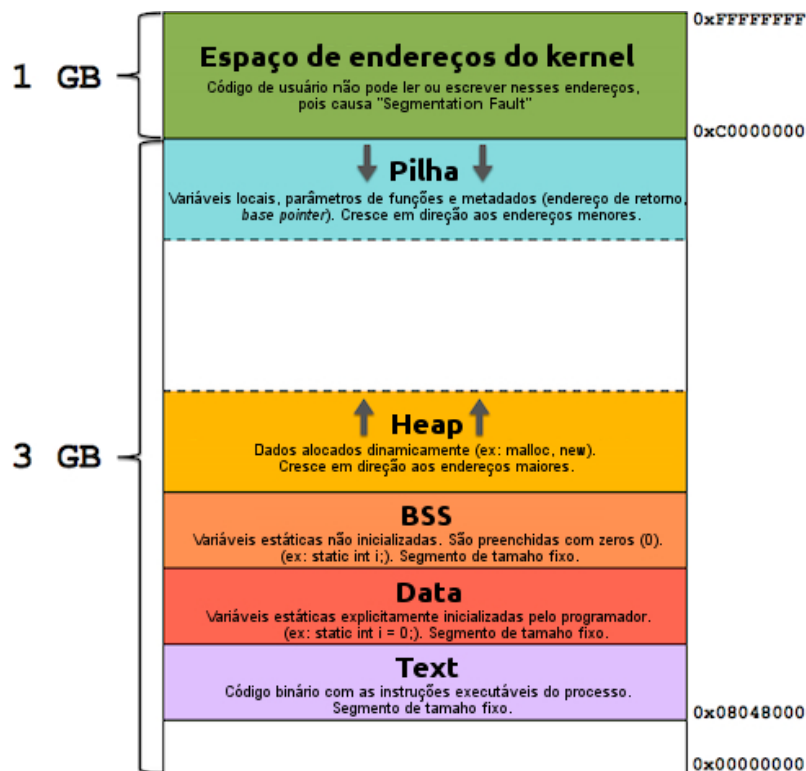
1 GB

0xFFFFFFFF

Espaço de endereços do kernel

Código de usuário não pode ler ou escrever nesses endereços, pois causa "Segmentation Fault"

0xC0000000

Pilha

Variáveis locais, parâmetros de funções e metadados (endereço de retorno, *base pointer*). Cresce em direção aos endereços menores.

3 GB

Heap

Dados alocados dinamicamente (ex: malloc, new). Cresce em direção aos endereços maiores.

BSS

Variáveis estáticas não inicializadas. São preenchidas com zeros (0). (ex: static int i;). Segmento de tamaho fixo.

Data

Variáveis estáticas explicitamente inicializadas pelo programador. (ex: static int i = 0;). Segmento de tamaho fixo.

Text

Código binário com as instruções executáveis do processo. Segmento de tamaho fixo.

0x08048000

0x00000000